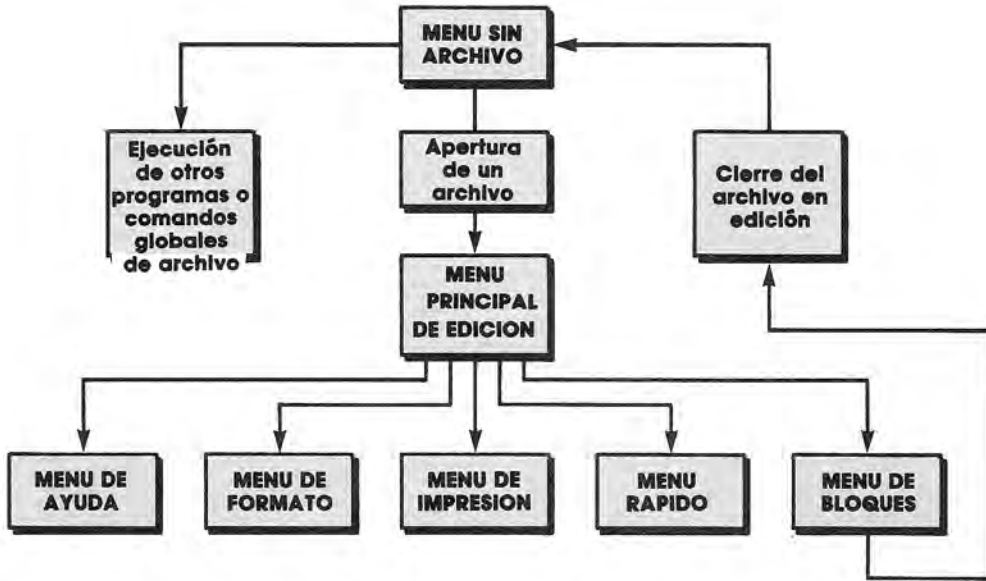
MENU SIN ARCHIVO

Ejecución de otros programas o comandos globales de archivo

Apertura de un archivo

Cierre del archivo en edición

MENU PRINCIPAL DE EDICION

MENU DE AYUDA

MENU DE FORMATO

MENU DE IMPRESION

MENU RAPIDO

MENU DE BLOQUES